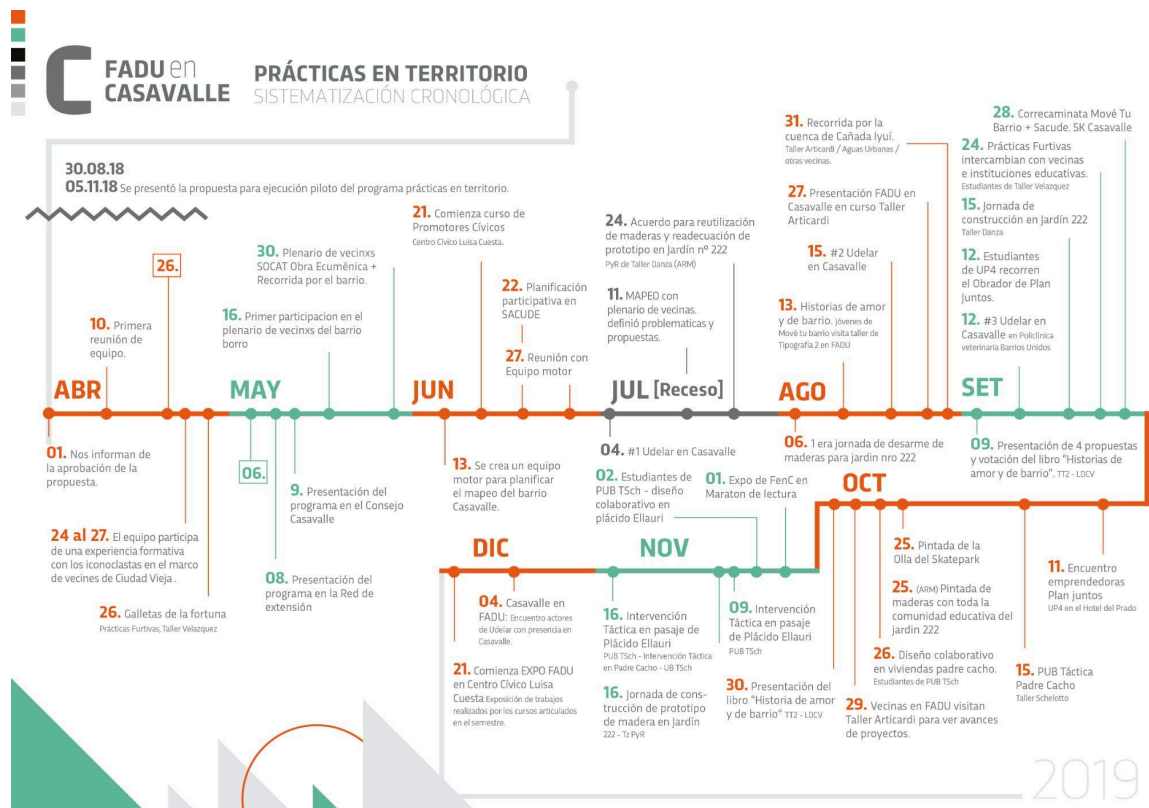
FADU en CASAVALLE

PRÁCTICAS EN TERRITORIO
SISTEMATIZACIÓN CRONOLÓGICA

30.08.18
05.11.18 Se presentó la propuesta para ejecución piloto del programa prácticas en territorio.

ABR

10. Primera reunión de equipo.

26.

01. Nos informan de la aprobación de la propuesta.

24 al 27. El equipo participa de una experiencia formativa con los iconoclastas en el marco de vecines de Ciudad Vieja .

26. Galletas de la fortuna
Prácticas Furtivas, Taller Velazquez

MAY

30. Plenario de vecinxs SOCAT Obra Ecuménica + Recorrida por el barrio.

16. Primer participacion en el plenario de vecinxs del barrio borro

06.

9. Presentación del programa en el Consejo Casavalle

08. Presentación del programa en la Red de extensión

JUN

21. Comienza curso de Promotores Cívicos
Centro Cívico Luisa Cuesta.

22. Planificación participativa en SACUDE

27. Reunión con Equipo motor

13. Se crea un equipo motor para planificar el mapeo del barrio Casavalle.

JUL [Receso]

24. Acuerdo para reutilización de maderas y readecuación de prototipo en Jardín nº 222
PyR de Taller Danza (ARM)

11. MAPEO con plenario de vecinas. definió problematicas y propuestas.

04. #1 Udelar en Casavalle

AGO

31. Recorrida por la cuenca de Cañada Iyuí.
Taller Articardi / Aguas Urbanas / otras vecinas.

27. Presentación FADU en Casavalle en curso Taller Articardi

15. #2 Udelar en Casavalle

13. Historias de amor y de barrio. Jóvenes de Movè tu barrio visita taller de Tipografía 2 en FADU

06. 1 era jornada de desarme de maderas para jardín nro 222

SET

28. Correcaminata Movè Tu Barrio + Sacude. 5K Casavalle

24. Prácticas Furtivas intercambian con vecinas e instituciones educativas.
Estudiantes de Taller Velazquez

15. Jornada de construcción en Jardín 222
Taller Danza

12. Estudiantes de UP4 recorren el Obrador de Plan Juntos.

12. #3 Udelar en Casavalle en Policlínica veterinaria Barrios Unidos

09. Presentación de 4 propuestas y votación del libro "Historias de amor y de barrio". TT2 - LDCV

OCT

25. Pintada de la Olla del Skatepark

25. (ARM) Pintada de maderas con toda la comunidad educativa del jardín 222

26. Diseño colaborativo en viviendas padre cacho.
Estudiantes de PUB TSch

29. Vecinas en FADU visitan Taller Articardi para ver avances de proyectos.

11. Encuentro emprendedoras Plan juntos
UP4 en el Hotel del Prado

15. PUB Táctica Padre Cacho
Taller Schelotto

NOV

02. Estudiantes de PUB TSch - diseño colaborativo en plácido Ellauri

01. Expo de FenC en Maraton de lectura

16. Intervención Táctica en pasaje de Plácido Ellauri
PUB TSch - Intervención Táctica en Padre Cacho - UB TSch

09. Intervención Táctica en pasaje de Plácido Ellauri
PUB TSch

16. Jornada de construcción de prototipo de madera en Jardín 222 - Tz PyR

30. Presentación del libro "Historia de amor y de barrio" TT2 - LDCV

DIC

04. Casavalle en FADU: Encuentro actores de Udelar con presencia en Casavalle.

21. Comienza EXPO FADU en Centro Cívico Luisa Cuesta Exposición de trabajos realizados por los cursos articulados en el semestre.

2019